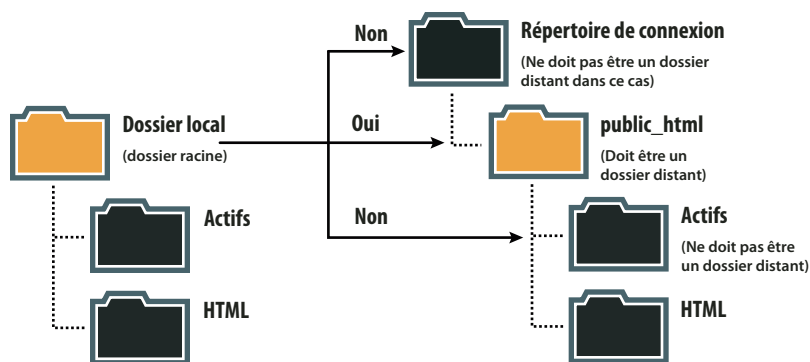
Non

Répertoire de connexion

(Ne doit pas être un dossier distant dans ce cas)

Dossier local

(dossier racine)

Oui

public_html

(Doit être un dossier distant)

Non

Actifs

Actifs

(Ne doit pas être un dossier distant)

HTML

HTML